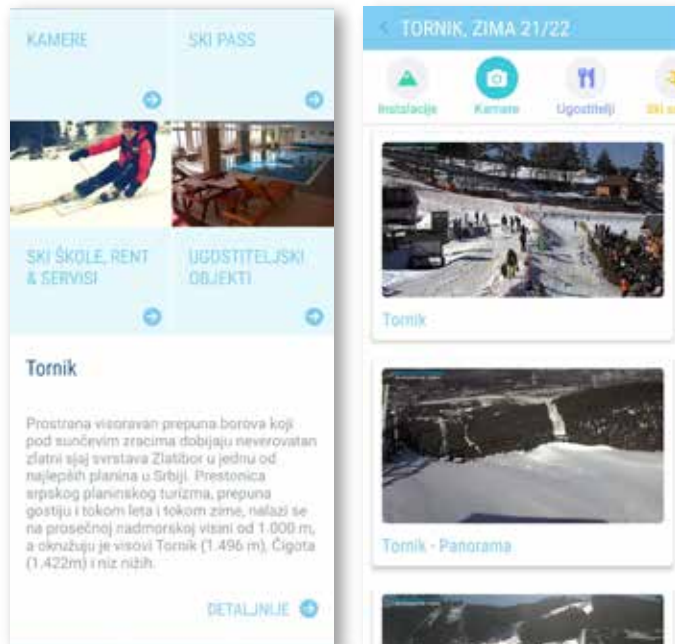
KAMERE

SKI PASS

SKI ŠKOLE, RENT & SERVISI

UGOSTITELJSKI OBJEKTI

Tornik

Prostrana visoravan prepuna borova koji pod sunčevim zracima dobijaju neverovatan zlatni sjaj svrstava Zlatibor u jednu od najlepših planina u Srbiji. Prestonica srpskog planinskog turizma, prepuna gostiju i tokom leta i tokom zime, nalazi se na prosečnoj nadmorskoj visini od 1.000 m, a okružuju je visovi Tornik (1.496 m), Čigota (1.422m) i niz nižih.

DETALJNIJE

TORNIK, ZIMA 21/22

Instalacije

Kamere

Ugostitelji

Ski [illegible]

Tornik

Tornik - Panorama